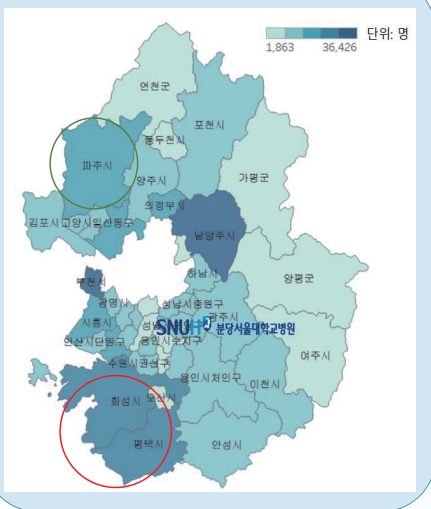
단위: 명
1,863 36,426

연천군
포천시
동두천시
파주시
양주시
가평군
의정부시
김포시
고양시일산동구
남양주시
하남시
양평군
부천시
광명시
성남시중원구
광주시
시흥시
성남
용인시수지구
여주시
안산시단원구
수원시권선구
용인시처인구
이천시
화성시
오산시
평택시
안성시
SNUH 분당서울대학교병원